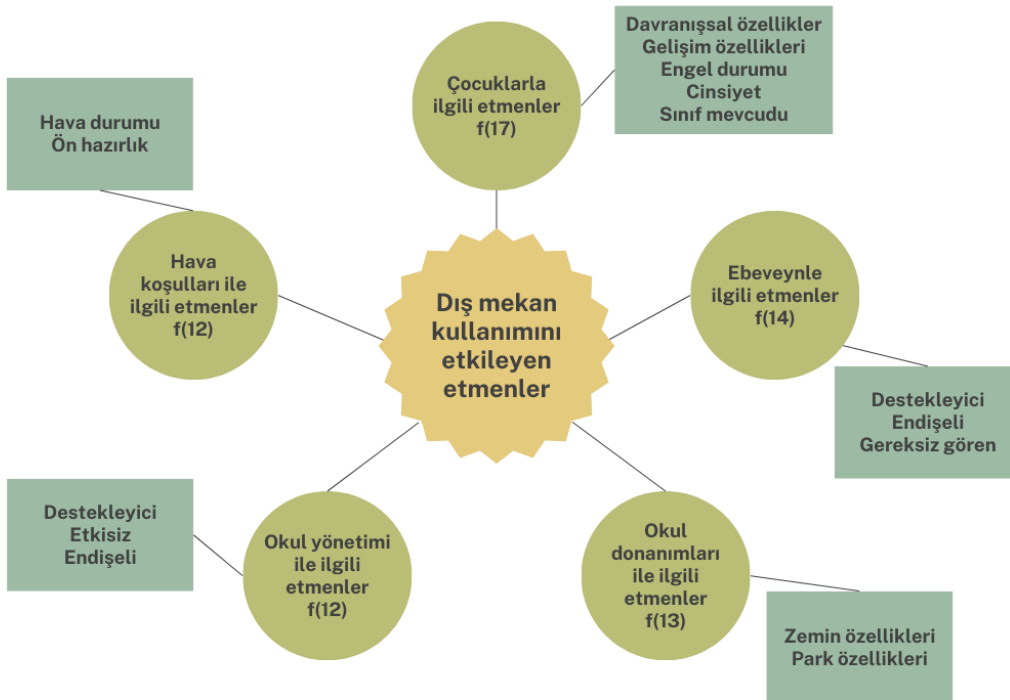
Davranışsal özellikler
Gelişim özellikleri
Engel durumu
Cinsiyet
Sınıf mevcudu

Çocuklarla ilgili etmenler f(17)

Hava durumu
Ön hazırlık

Hava koşulları ile ilgili etmenler f(12)

Dış mekan kullanımını etkileyen etmenler

Ebeveynle ilgili etmenler f(14)

Destekleyici
Endişeli
Gereksiz gören

Destekleyici
Etkisiz
Endişeli

Okul yönetimi ile ilgili etmenler f(12)

Okul donanımları ile ilgili etmenler f(13)

Zemin özellikleri
Park özellikleri